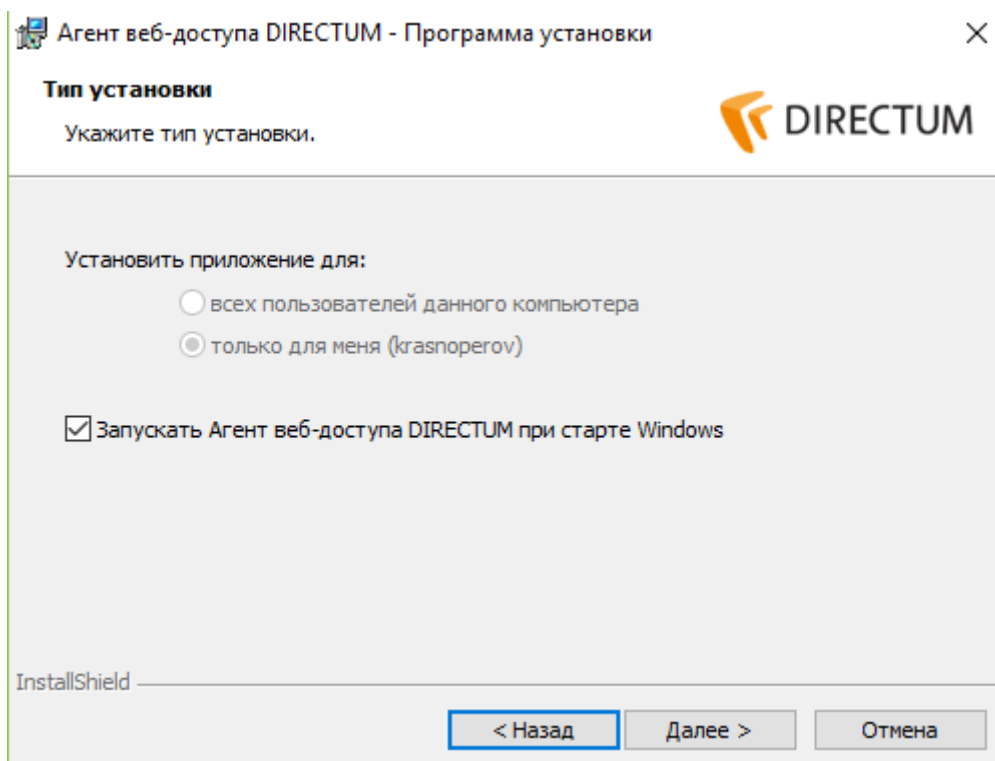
Агент веб-доступа DIRECTUM - Программа установки

×

Тип установки

Укажите тип установки.

DIRECTUM

Установить приложение для:

всех пользователей данного компьютера

только для меня (krasnoperov)

Запускать Агент веб-доступа DIRECTUM при старте Windows

InstallShield

< Назад

Далее >

Отмена